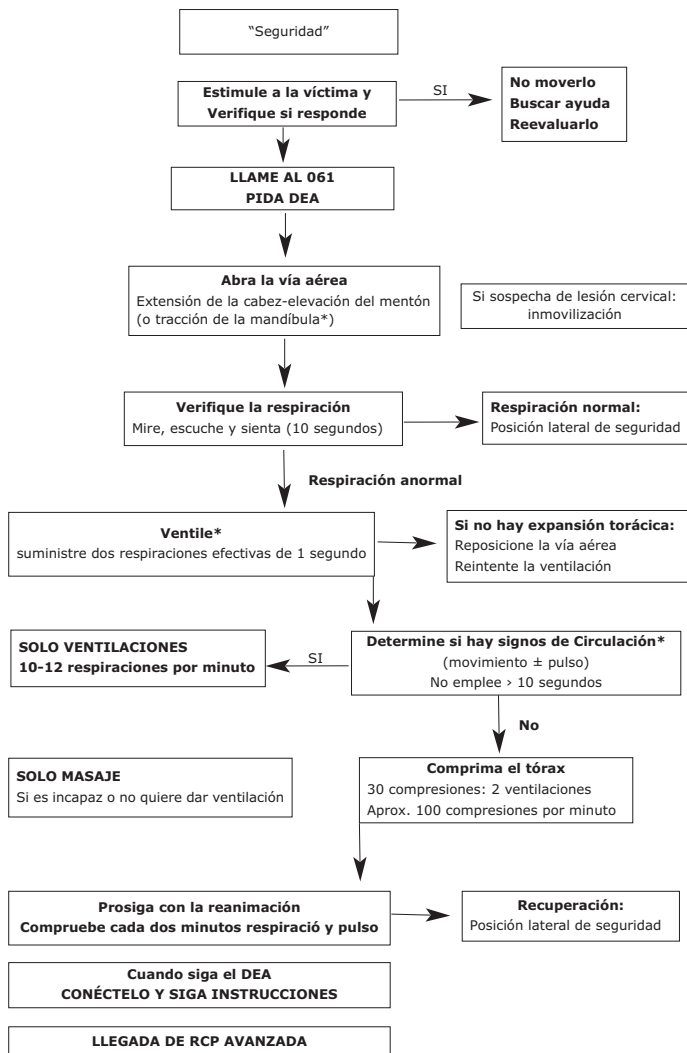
"Seguridad"

Estimule a la víctima y Verifique si responde

SI

No moverlo
Buscar ayuda
Reevaluarlo

LLAME AL 061
PIDA DEA

Abra la vía aérea
Extensión de la cabez-elevación del mentón (o tracción de la mandíbula*)

Si sospecha de lesión cervical: inmovilización

Verifique la respiración
Mire, escuche y sienta (10 segundos)

Respiración normal:
Posición lateral de seguridad

Respiración anormal

Ventile*
suministre dos respiraciones efectivas de 1 segundo

Si no hay expansión torácica:
Reposicione la vía aérea
Reintente la ventilación

SOLO VENTILACIONES
10-12 respiraciones por minuto

SI

Determine si hay signos de Circulación*
(movimiento ± pulso)
No emplee › 10 segundos

No

SOLO MASAJE
Si es incapaz o no quiere dar ventilación

Comprima el tórax
30 compresiones: 2 ventilaciones
Aprox. 100 compresiones por minuto

Prosiga con la reanimación
Compruebe cada dos minutos respiració y pulso

Recuperación:
Posición lateral de seguridad

Cuando siga el DEA
CONÉCTELO Y SIGA INSTRUCCIONES

LLEGADA DE RCP AVANZADA